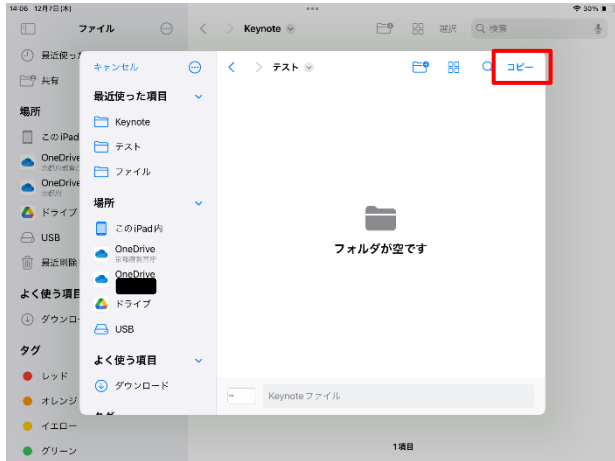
14:06 12月7日(木)
30%

ファイル
Keynote
選択
検索

最近使った
共有
場所
このiPad
OneDrive
OneDrive
ドライブ
USB
最近削除
よく使う項目
ダウンロー
タグ
レッド
オレンジ
イエロー
グリーン

キャンセル
最近使った項目
Keynote
テスト
ファイル
場所
このiPad内
OneDrive
京都府教育庁
OneDrive
ドライブ
USB
よく使う項目
ダウンロード
タグ

テスト
コピー

フォルダが空です

Keynoteファイル

1項目